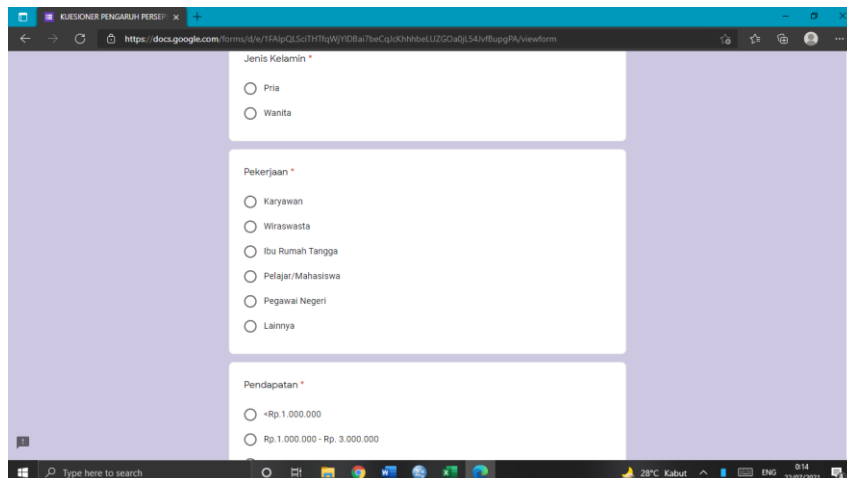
KUESIONER PENGARUH PERSEP ×

https://docs.google.com/forms/d/e/1FAIpQLSciTHTfqWjYlDBai7beCqJcKhhhbeLUZGOa0jL54JvfBupgPA/viewform

Jenis Kelamin *

Pria

Wanita

Pekerjaan *

Karyawan

Wiraswasta

Ibu Rumah Tangga

Pelajar/Mahasiswa

Pegawai Negeri

Lainnya

Pendapatan *

<Rp.1.000.000

Rp.1.000.000 - Rp. 3.000.000

Type here to search

28°C Kabut

ENG

0:14

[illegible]